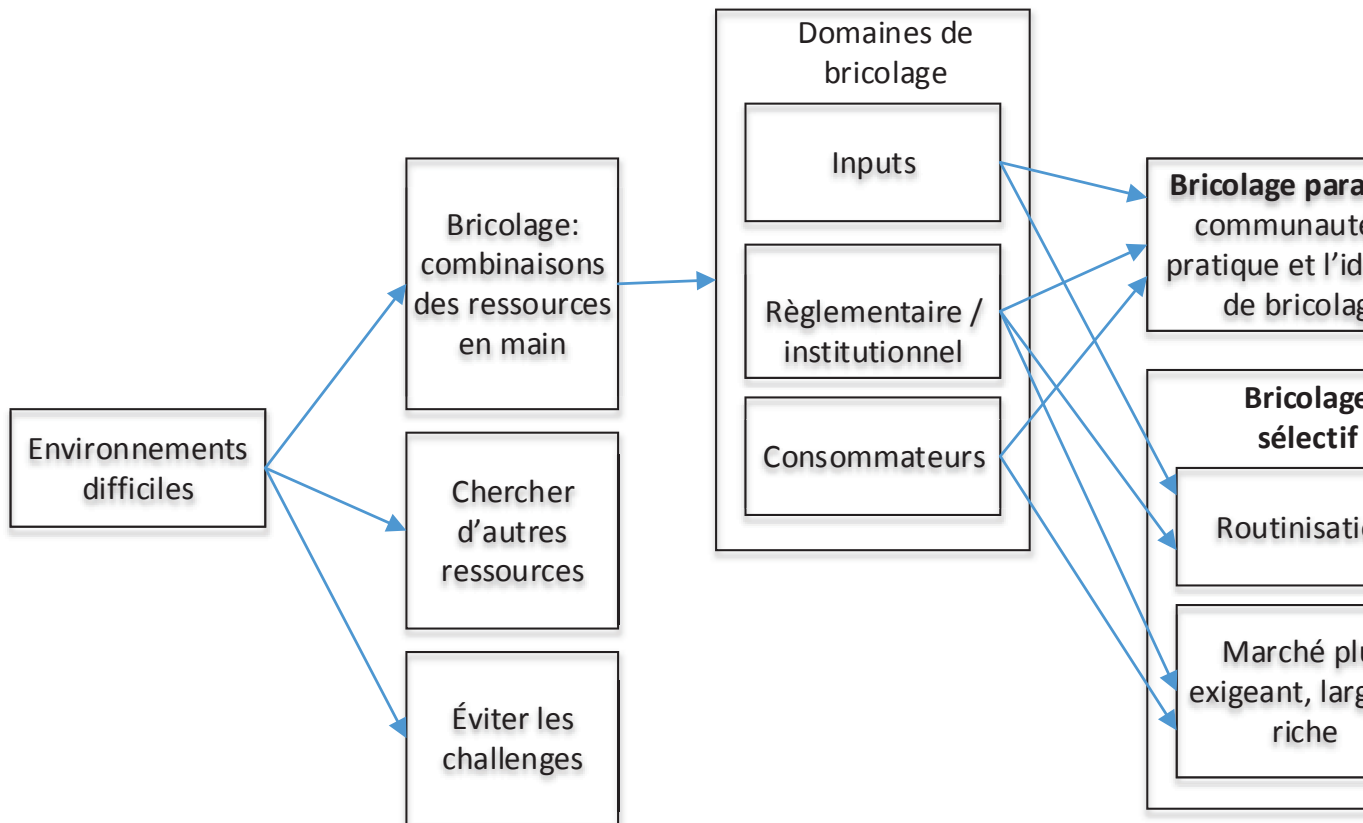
Environnements difficiles

Bricolage: combinaisons des ressources en main

Chercher d'autres ressources

Éviter les challenges

Domaines de bricolage

Inputs

Règlementaire / institutionnel

Consommateurs

**Bricolage para**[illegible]
communaute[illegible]
pratique et l'id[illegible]
de bricolag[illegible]

**Bricolage**
**sélectif**

Routinisatio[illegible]

Marché plu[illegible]
exigeant, larg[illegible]
riche